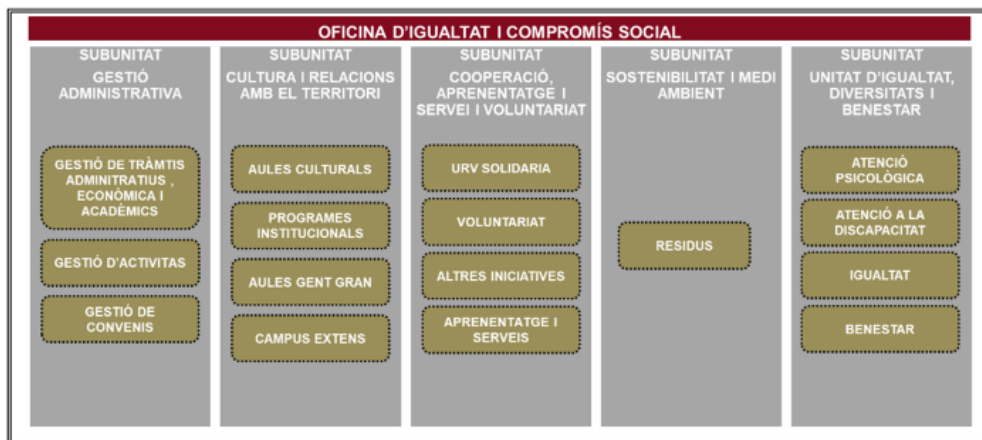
OFICINA D'IGUALTAT I COMPROMÍS SOCIAL

SUBUNITAT GESTIÓ ADMINISTRATIVA

GESTIÓ DE TRÀMTIS ADMINITRATIUS , ECONÒMICA I ACADÈMICS

GESTIÓ D'ACTIVITAS

GESTIÓ DE CONVENIS

SUBUNITAT CULTURA I RELACIONS AMB EL TERRITORI

AULES CULTURALS

PROGRAMES INSTITUCIONALS

AULES GENT GRAN

CAMPUS EXTENS

SUBUNITAT COOPERACIÓ, APRENENTATGE I SERVEI I VOLUNTARIAT

URV SOLIDARIA

VOLUNTARIAT

ALTRES INICIATIVES

APRENENTATGE I SERVEIS

SUBUNITAT SOSTENIBILITAT I MEDI AMBIENT

RESIDUS

SUBUNITAT UNITAT D'IGUALTAT, DIVERSITATS I BENESTAR

ATENCIÓ PSICOLÒGICA

ATENCIÓ A LA DISCAPACITAT

IGUALTAT

BENESTAR